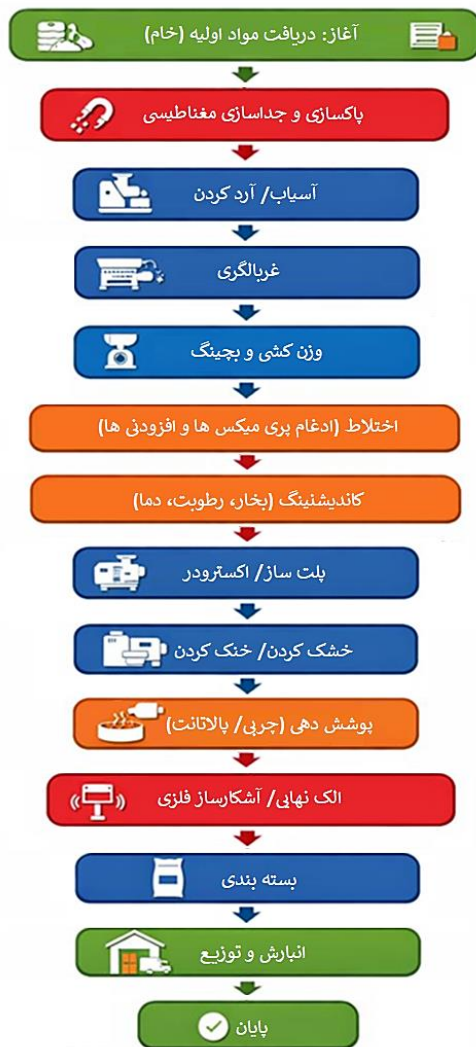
آغاز: دریافت مواد اولیه (خام)

پاکسازی و جداسازی مغناطیسی

آسیاب/ آرد کردن

غربالگری

وزن کشی و بچینگ

اختلاط (ادغام پری میکس ها و افزودنی ها)

کاندیشنینگ (بخار، رطوبت، دما)

پلت ساز/ اکسترودر

خشک کردن/ خنک کردن

پوشش دهی (چربی/ بالاتانت)

الک نهایی/ آشکارساز فلزی

بسته بندی

انبارش و توزیع

پایان